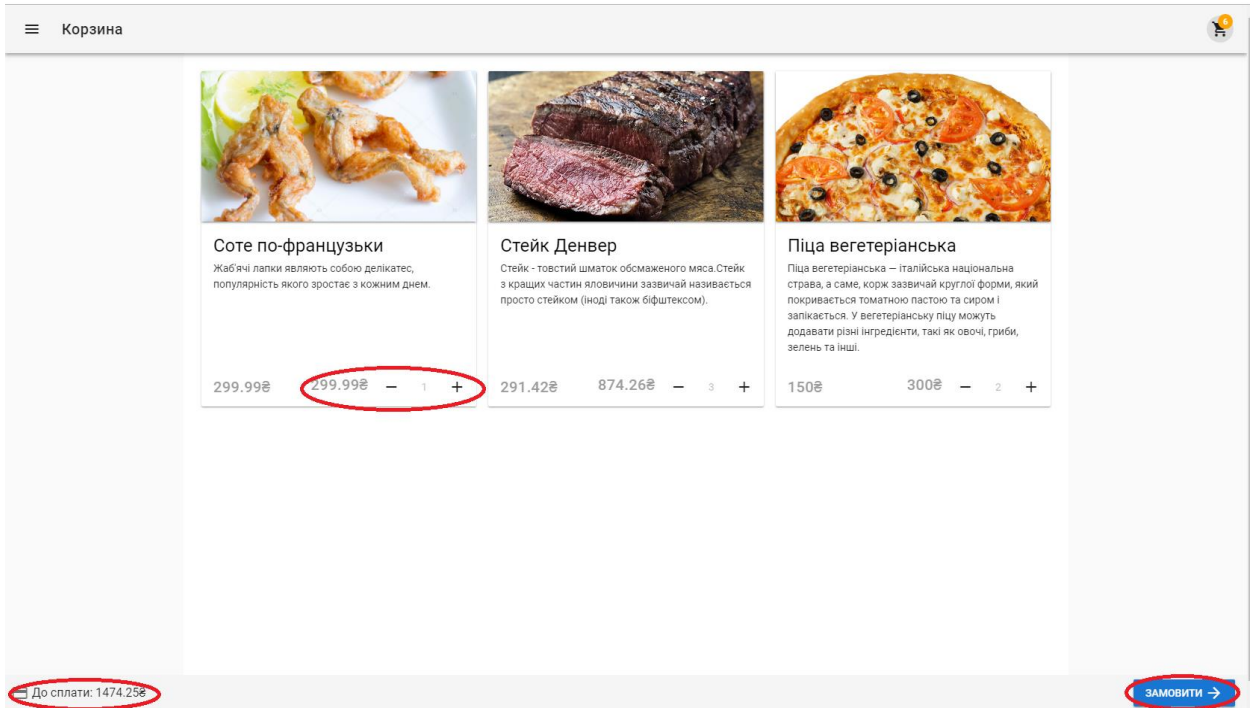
Корзина

6

Соте по-французьки
Жаб'ячі лапки являють собою делікатес, популярність якого зростає з кожним днем.

299.99₴ 299.99₴ − 1 +

Стейк Денвер
Стейк - товстий шматок обсмаженого мяса.Стейк з кращих частин яловичини зазвичай називається просто стейком (іноді також біфштексом).

291.42₴ 874.26₴ − 3 +

Піца вегетеріанська
Піца вегетеріанська — італійська національна страва, а саме, корж зазвичай круглої форми, який покривається томатною пастою та сиром і запікається. У вегетеріанську піцу можуть додавати різні інгредієнти, такі як овочі, гриби, зелень та інші.

150₴ 300₴ − 2 +

До сплати: 1474.25₴

ЗАМОВИТИ →